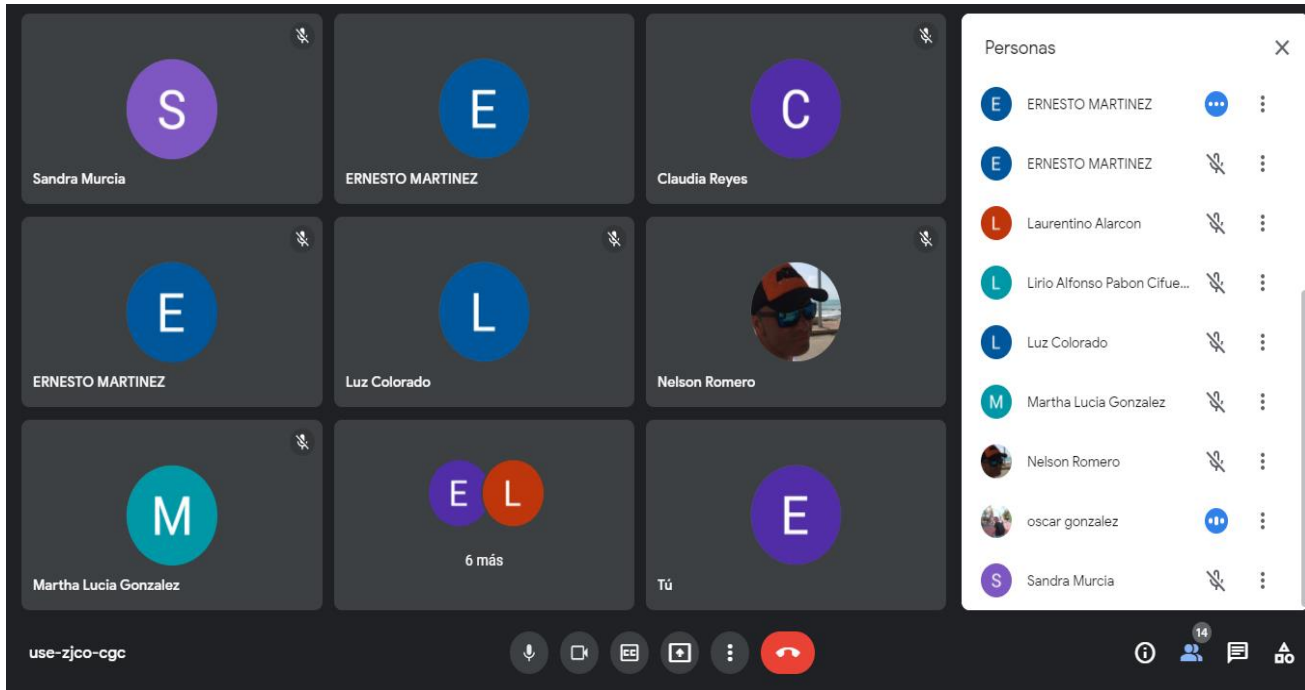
S
Sandra Murcia

E
ERNESTO MARTINEZ

C
Claudia Reyes

E
ERNESTO MARTINEZ

L
Luz Colorado

Nelson Romero

M
Martha Lucia Gonzalez

E L
6 más

E
Tú

Personas

E ERNESTO MARTINEZ
E ERNESTO MARTINEZ
L Laurentino Alarcon
L Lirio Alfonso Pabon Cifue...
L Luz Colorado
M Martha Lucia Gonzalez
Nelson Romero
oscar gonzalez
S Sandra Murcia

use-zjco-cgc

CC

14